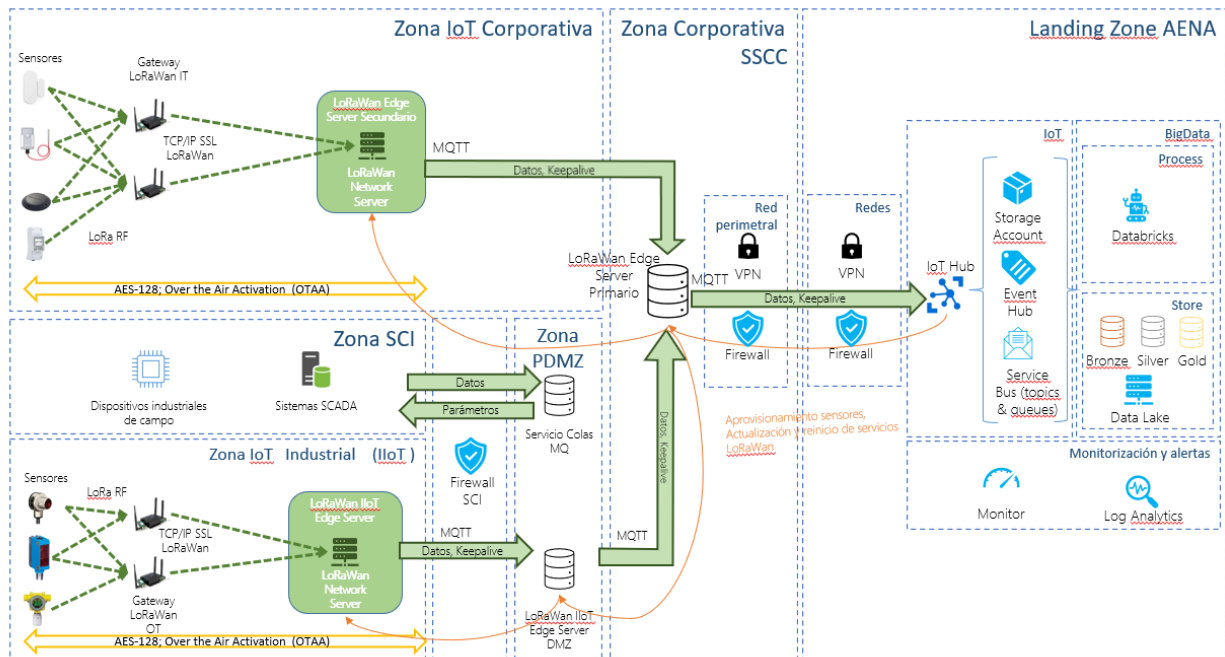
Zona IoT Corporativa

Sensores

Gateway LoRaWan IT

TCP/IP SSL LoRaWan

LoRa RF

LoRaWan Edge Server Secundario

LoRaWan Network Server

MQTT

Datos, Keepalive

AES-128; Over the Air Activation (OTAA)

Zona Corporativa SSCC

LoRaWan Edge Server Primario

MQTT

Red perimetral

VPN

Firewall

Redes

VPN

Firewall

Datos, Keepalive

Landing Zone AENA

IoT

IoT Hub

Storage Account

Event Hub

Service Bus (topics & queues)

BigData

Process

Databricks

Store

Bronze

Silver

Gold

Data Lake

Monitorización y alertas

Monitor

Log Analytics

Zona SCI

Dispositivos industriales de campo

Sistemas SCADA

Datos

Parámetros

Zona PDMZ

Servicio Colas MQ

Firewall SCI

Datos, Keepalive

Aprovisionamiento sensores, Actualización y reinicio de servicios LoRaWan

Zona IoT Industrial (IIoT)

Sensores

LoRa RF

TCP/IP SSL LoRaWan

Gateway LoRaWan OT

LoRaWan IIoT Edge Server

LoRaWan Network Server

MQTT

Datos, Keepalive

MQTT

LoRaWan IIoT Edge Server DMZ

AES-128; Over the Air Activation (OTAA)